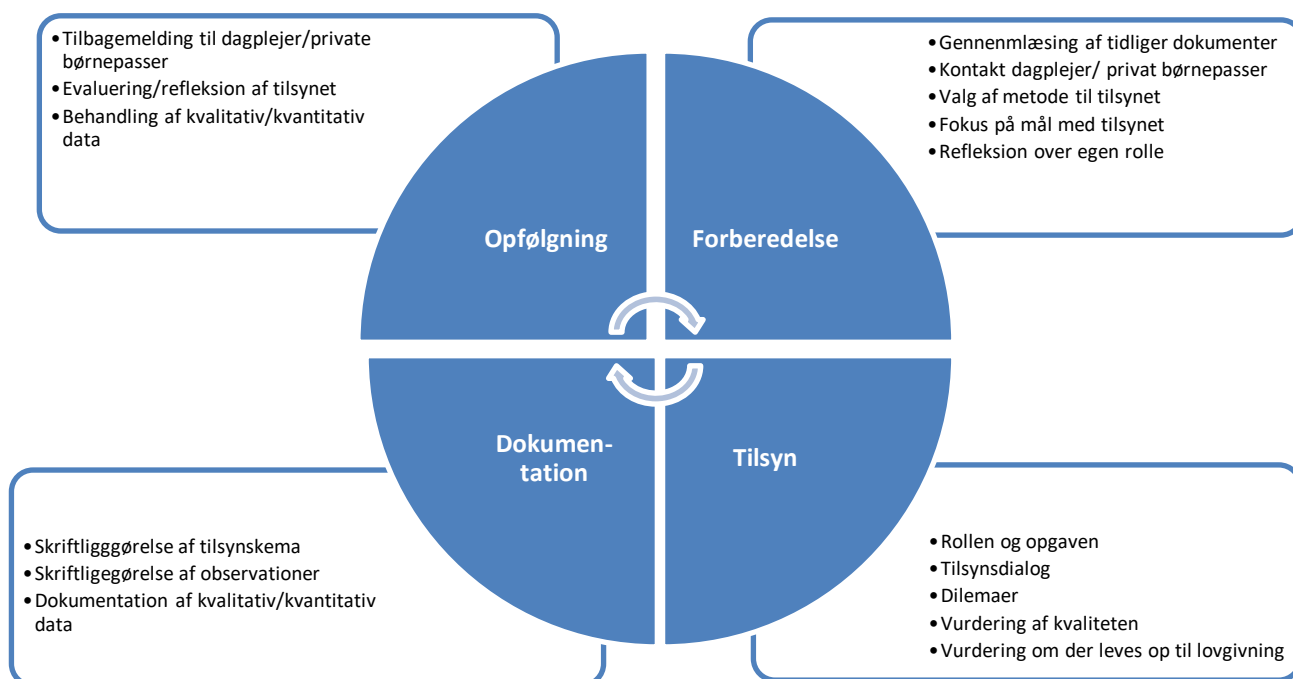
•Tilbagemelding til dagplejer/private børnepasser
•Evaluering/refleksion af tilsynet
•Behandling af kvalitativ/kvantitativ data

•Gennenmlæsing af tidliger dokumenter
•Kontakt dagplejer/ privat børnepasser
•Valg af metode til tilsynet
•Fokus på mål med tilsynet
•Refleksion over egen rolle

Opfølgning

Forberedelse

Dokumentation

Tilsyn

•Skriftligggørelse af tilsynskema
•Skriftligegørelse af observationer
•Dokumentation af kvalitativ/kvantitativ data

•Rollen og opgaven
•Tilsynsdialog
•Dilemaer
•Vurdering af kvaliteten
•Vurdering om der leves op til lovgivning